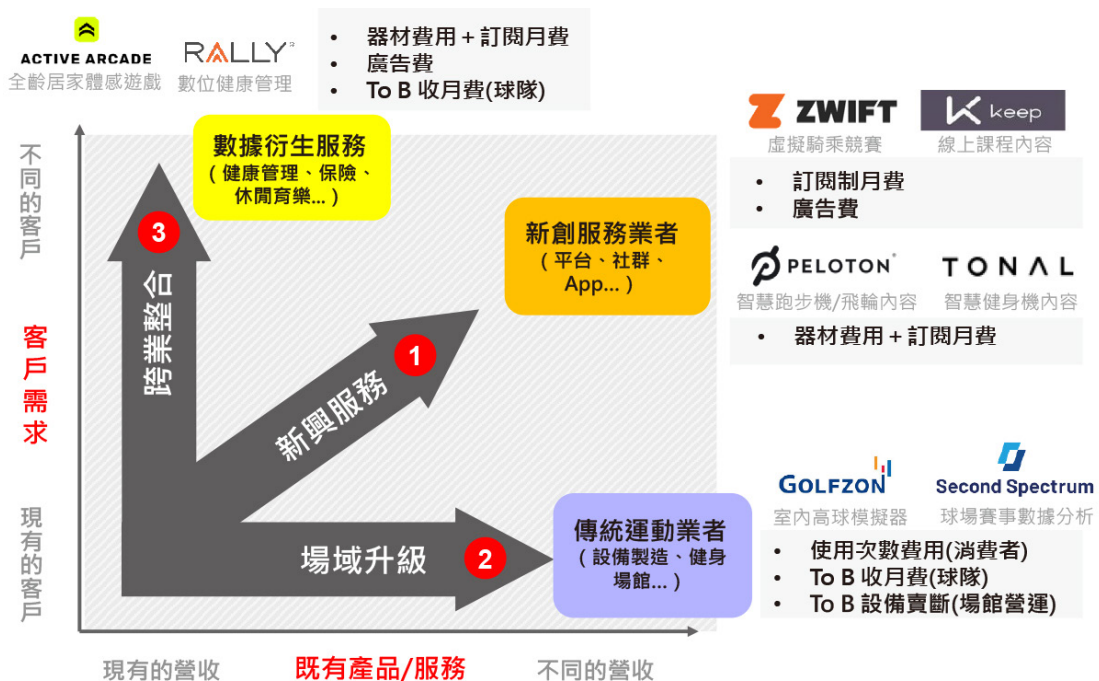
ACTIVE ARCADE
全齡居家體感遊戲

RALLY
數位健康管理

• 器材費用 + 訂閱月費
• 廣告費
• To B 收月費(球隊)

ZWIFT
虛擬騎乘競賽

keep
線上課程內容

• 訂閱制月費
• 廣告費

PELOTON
智慧跑步機/飛輪內容

TONAL
智慧健身機內容

• 器材費用 + 訂閱月費

不同的客戶

客戶需求

現有的客戶

數據衍生服務
(健康管理、保險、休閒育樂...)

3
跨業整合

新創服務業者
(平台、社群、App...)

1
新興服務

2
場域升級

傳統運動業者
(設備製造、健身場館...)

GOLFZON
室內高球模擬器

Second Spectrum
球場賽事數據分析

• 使用次數費用(消費者)
• To B 收月費(球隊)
• To B 設備賣斷(場館營運)

現有的營收
既有產品/服務
不同的營收